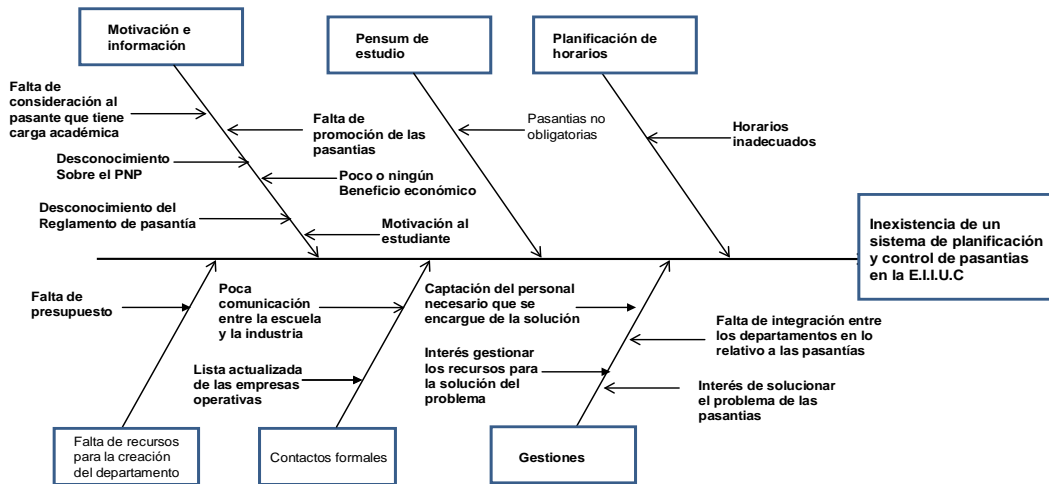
Motivación e información

Pensum de estudio

Planificación de horarios

Falta de consideración al pasante que tiene carga académica

Falta de promoción de las pasantias

Pasantias no obligatorias

Horarios inadecuados

Desconocimiento Sobre el PNP

Poco o ningún Beneficio económico

Desconocimiento del Reglamento de pasantía

Motivación al estudiante

Inexistencia de un sistema de planificación y control de pasantias en la E.I.I.U.C

Falta de presupuesto

Poca comunicación entre la escuela y la industria

Captación del personal necesario que se encargue de la solución

Falta de integración entre los departamentos en lo relativo a las pasantías

Interés gestionar los recursos para la solución del problema

Lista actualizada de las empresas operativas

Interés de solucionar el problema de las pasantias

Falta de recursos para la creación del departamento

Contactos formales

Gestiones